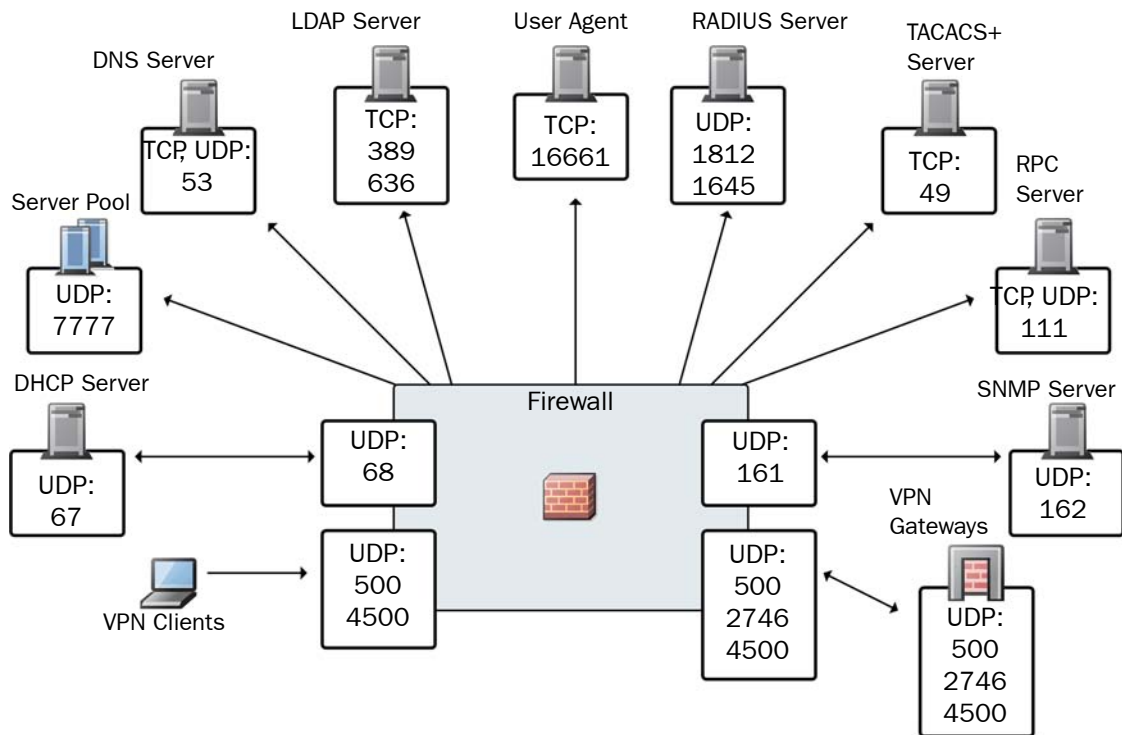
LDAP Server

User Agent

RADIUS Server

TACACS+ Server

DNS Server

TCP: 389 636

TCP: 16661

UDP: 1812 1645

TCP, UDP: 53

TCP: 49

RPC Server

Server Pool

UDP: 7777

TCP, UDP: 111

DHCP Server

Firewall

SNMP Server

UDP: 68

UDP: 161

UDP: 67

UDP: 162

VPN Gateways

UDP: 500 4500

UDP: 500 2746 4500

VPN Clients

UDP: 500 2746 4500